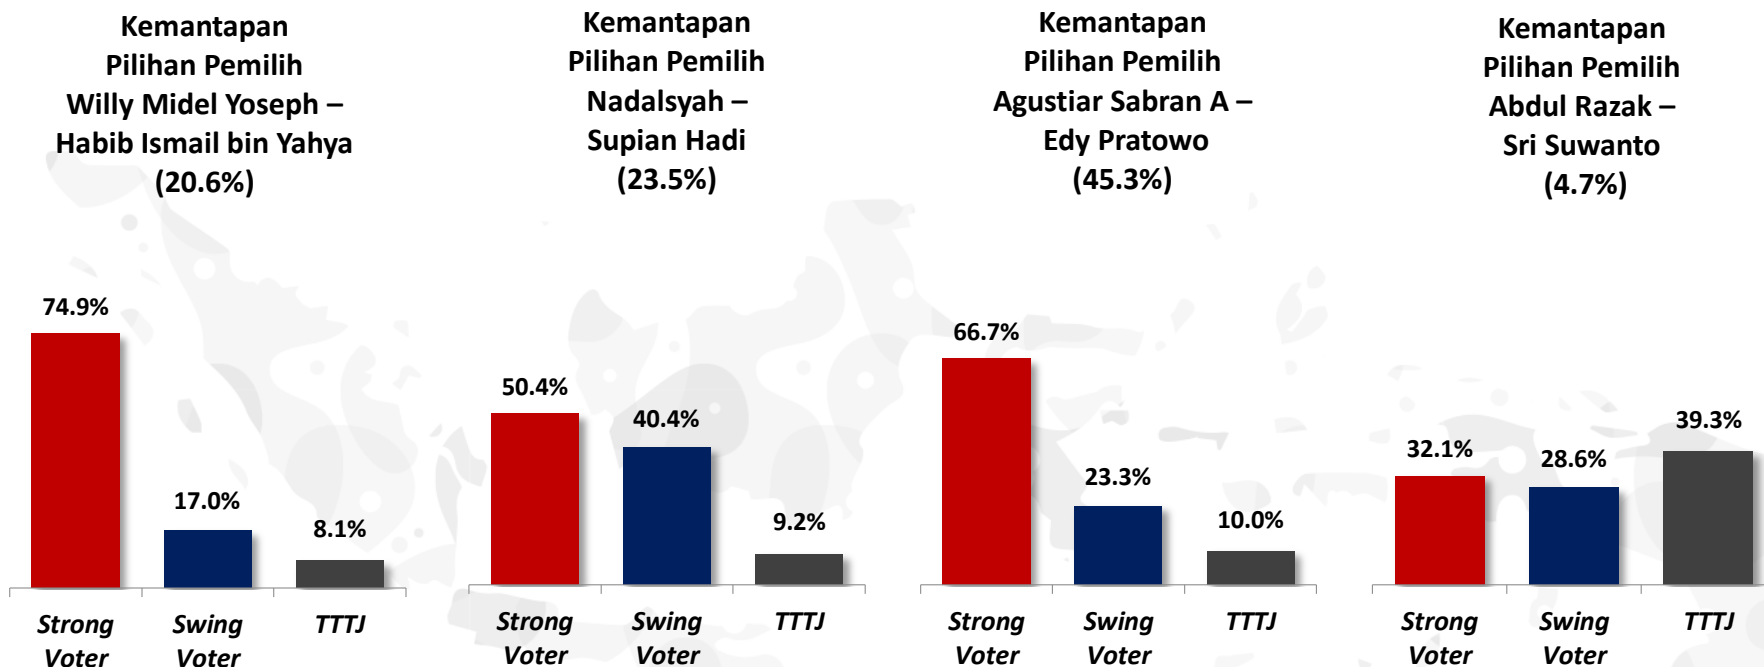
Kemantapan Pilihan Pemilih Willy Midel Yoseph – Habib Ismail bin Yahya (20.6%)

74.9%
17.0%
8.1%

Strong Voter
Swing Voter
TTTJ

Kemantapan Pilihan Pemilih Nadalsyah – Supian Hadi (23.5%)

50.4%
40.4%
9.2%

Strong Voter
Swing Voter
TTTJ

Kemantapan Pilihan Pemilih Agustiar Sabran A – Edy Pratowo (45.3%)

66.7%
23.3%
10.0%

Strong Voter
Swing Voter
TTTJ

Kemantapan Pilihan Pemilih Abdul Razak – Sri Suwanto (4.7%)

32.1%
28.6%
39.3%

Strong Voter
Swing Voter
TTTJ